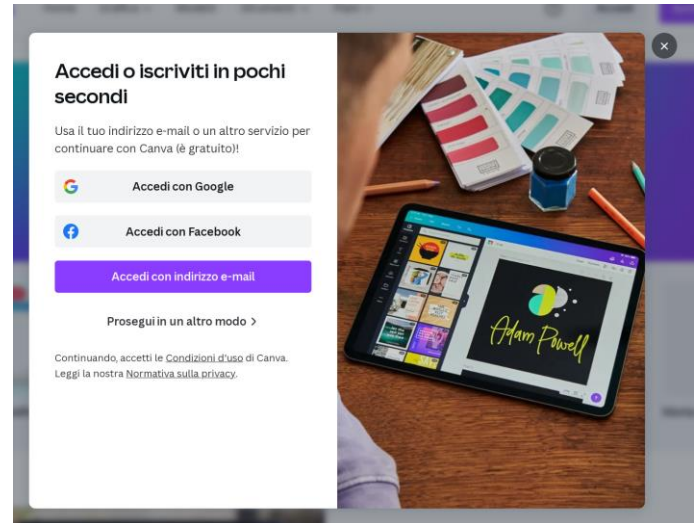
Accedi o iscriviti in pochi secondi

Usa il tuo indirizzo e-mail o un altro servizio per continuare con Canva (è gratuito)!

Accedi con Google

Accedi con Facebook

Accedi con indirizzo e-mail

Prosegui in un altro modo >

Continuando, accetti le Condizioni d'uso di Canva. Leggi la nostra Normativa sulla privacy.

Adam Powell